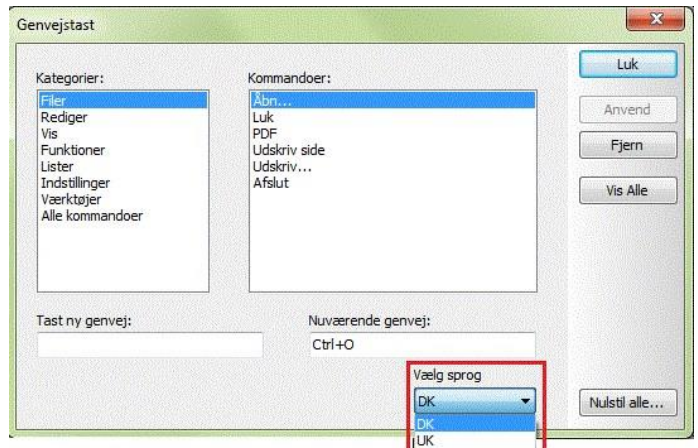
Genvejstast

Kategorier:
Filer
Rediger
Vis
Funktioner
Lister
Indstillinger
Værktøjer
Alle kommandoer

Kommandoer:
Åbn...
Luk
PDF
Udskriv side
Udskriv...
Afslut

Luk
Anvend
Fjern
Vis Alle

Tast ny genvej:

Nuværende genvej:
Ctrl+O

Vælg sprog
DK
DK
UK

Nulstil alle...